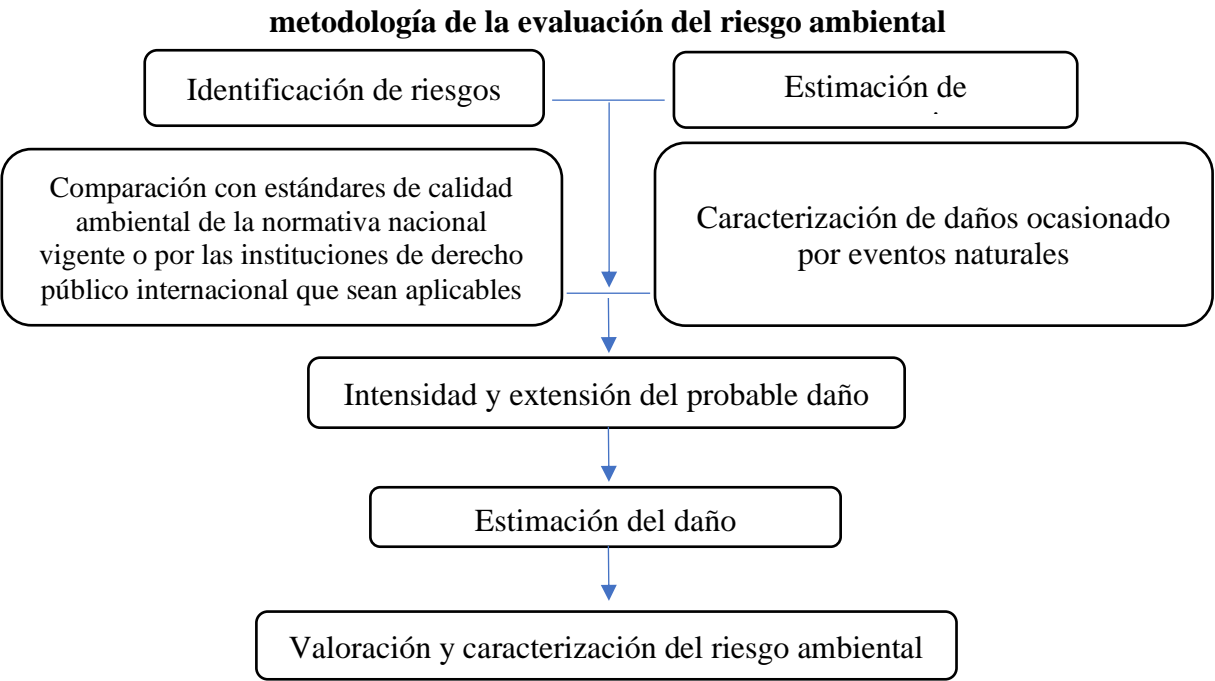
metodología de la evaluación del riesgo ambiental

Identificación de riesgos

Estimación de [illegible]

Comparación con estándares de calidad ambiental de la normativa nacional vigente o por las instituciones de derecho público internacional que sean aplicables

Caracterización de daños ocasionado por eventos naturales

Intensidad y extensión del probable daño

Estimación del daño

Valoración y caracterización del riesgo ambiental